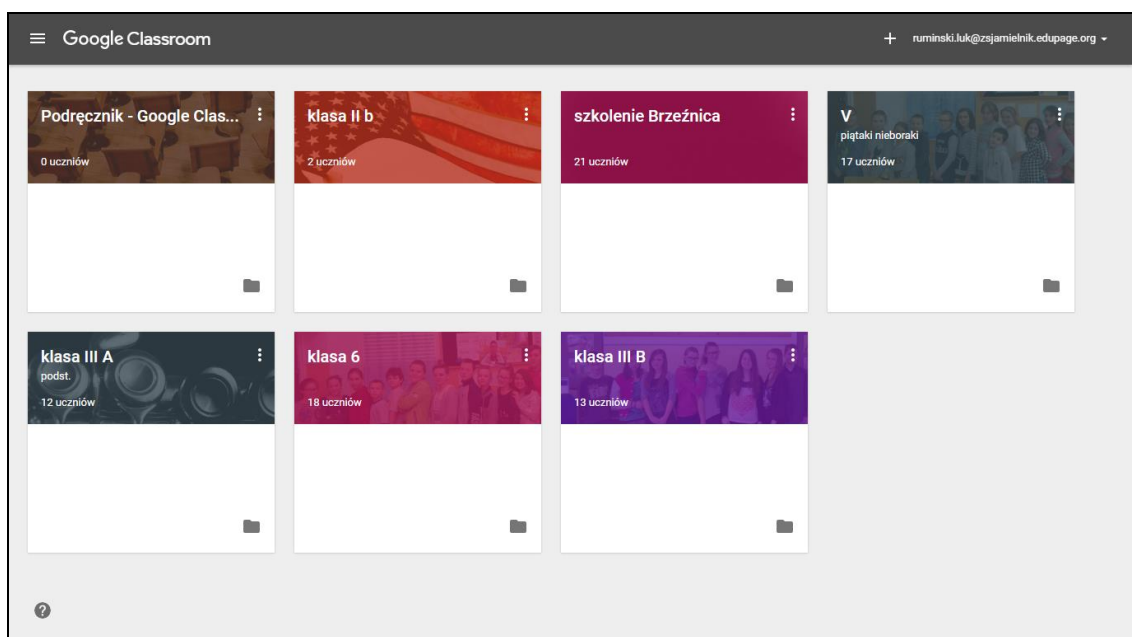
Google Classroom

+ ruminski.luk@zsjamielnik.edupage.org

Podręcznik - Google Clas...
0 uczniów

klasa II b
2 uczniów

szkolenie Brzeźnica
21 uczniów

V
piątaki nieboraki
17 uczniów

klasa III A
podst.
12 uczniów

klasa 6
18 uczniów

klasa III B
13 uczniów